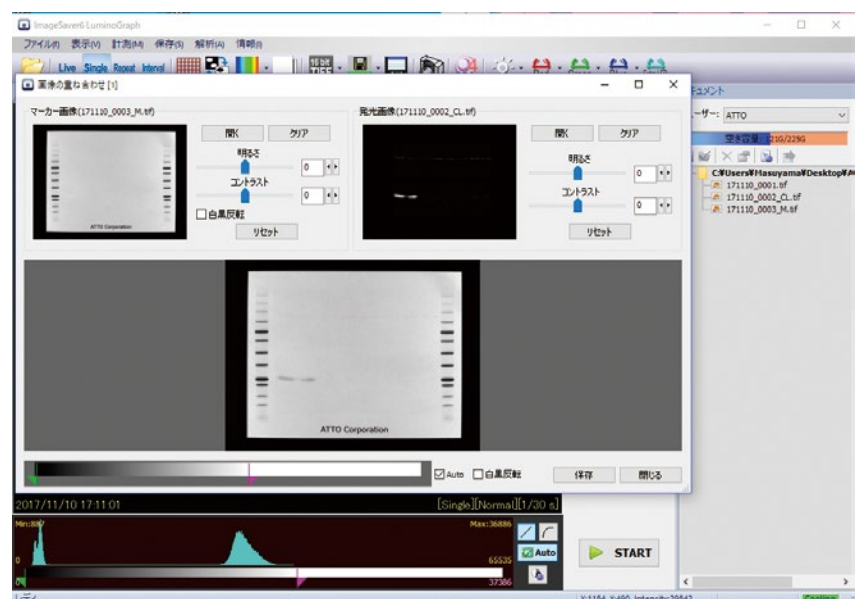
ImageSaver6 LuminoGraph

ファイル(F) 表示(V) 計測(M) 保存(S) 解析(A) 情報(I)

Live Single Repeat Interval

16 bit TIFF

画像の重ね合わせ [1]

マーカー画像(171110_0003_M.tif)

開く クリア

明るさ

0

コントラスト

0

□白黒反転

リセット

ATTO Corporation

発光画像(171110_0002_CL.tif)

開く クリア

明るさ

0

コントラスト

0

リセット

ATTO Corporation

☑Auto □白黒反転 保存 閉じる

2017/11/10 17:11:01

[Single][Normal][1/30 s]

Min:807

Max:36886

0

65535

0

37386

Auto

START

ドキュメント

ユーザー: ATTO

空き容量 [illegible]G/225G

C:¥Users¥Masuyama¥Desktop¥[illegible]

171110_0001.tif

171110_0002_CL.tif

171110_0003_M.tif

レディ

X:1154 Y:490 Intensity:29842